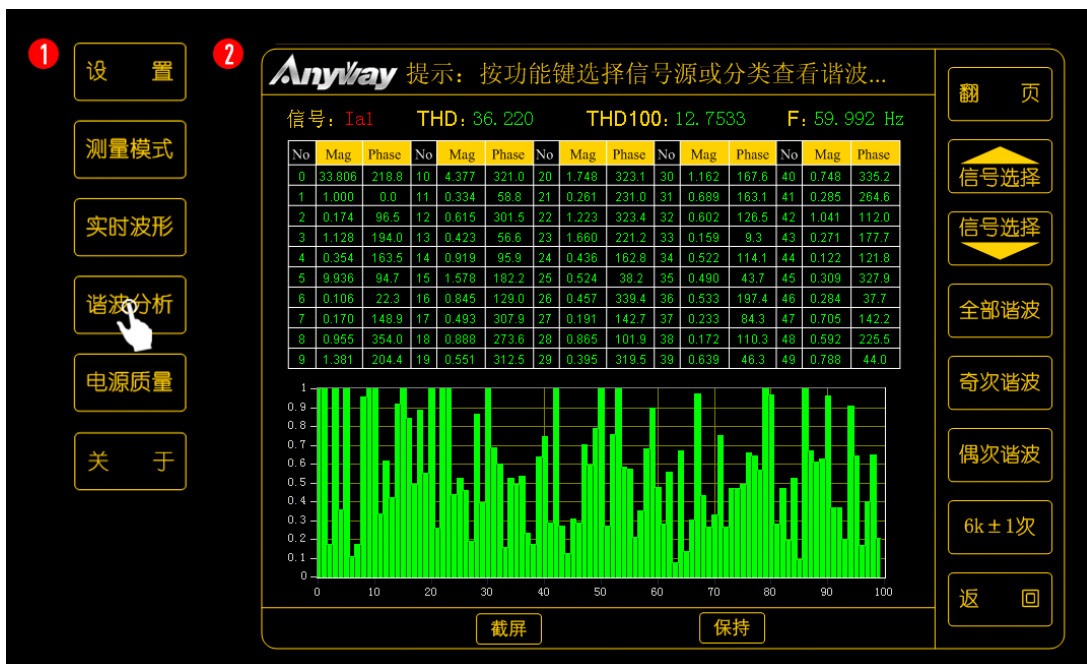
1
设 置
测量模式
实时波形
谐波分析
电源质量
关 于

2
AnyWay 提示：按功能键选择信号源或分类查看谐波...

信号：Ia1 THD：36.220 THD100：12.7533 F：59.992 Hz

| No | Mag | Phase | No | Mag | Phase | No | Mag | Phase | No | Mag | Phase | No | Mag | Phase |
|---|---|---|---|---|---|---|---|---|---|---|---|---|---|---|
| 0 | 33.806 | 218.8 | 10 | 4.377 | 321.0 | 20 | 1.748 | 323.1 | 30 | 1.162 | 167.6 | 40 | 0.748 | 335.2 |
| 1 | 1.000 | 0.0 | 11 | 0.334 | 58.8 | 21 | 0.261 | 231.0 | 31 | 0.689 | 163.1 | 41 | 0.285 | 264.6 |
| 2 | 0.174 | 96.5 | 12 | 0.615 | 301.5 | 22 | 1.223 | 323.4 | 32 | 0.602 | 126.5 | 42 | 1.041 | 112.0 |
| 3 | 1.128 | 194.0 | 13 | 0.423 | 56.6 | 23 | 1.660 | 221.2 | 33 | 0.159 | 9.3 | 43 | 0.271 | 177.7 |
| 4 | 0.354 | 163.5 | 14 | 0.919 | 95.9 | 24 | 0.436 | 162.8 | 34 | 0.522 | 114.1 | 44 | 0.122 | 121.8 |
| 5 | 9.936 | 94.7 | 15 | 1.578 | 182.2 | 25 | 0.524 | 38.2 | 35 | 0.490 | 43.7 | 45 | 0.309 | 327.9 |
| 6 | 0.106 | 22.3 | 16 | 0.845 | 129.0 | 26 | 0.457 | 339.4 | 36 | 0.533 | 197.4 | 46 | 0.284 | 37.7 |
| 7 | 0.170 | 148.9 | 17 | 0.493 | 307.9 | 27 | 0.191 | 142.7 | 37 | 0.233 | 84.3 | 47 | 0.705 | 142.2 |
| 8 | 0.955 | 354.0 | 18 | 0.888 | 273.6 | 28 | 0.865 | 101.9 | 38 | 0.172 | 110.3 | 48 | 0.592 | 225.5 |
| 9 | 1.381 | 204.4 | 19 | 0.551 | 312.5 | 29 | 0.395 | 319.5 | 39 | 0.639 | 46.3 | 49 | 0.788 | 44.0 |

1
0.9
0.8
0.7
0.6
0.5
0.4
0.3
0.2
0.1
0
0 10 20 30 40 50 60 70 80 90 100

截屏 保持

翻 页
信号选择
信号选择
全部谐波
奇次谐波
偶次谐波
6k±1次
返 回